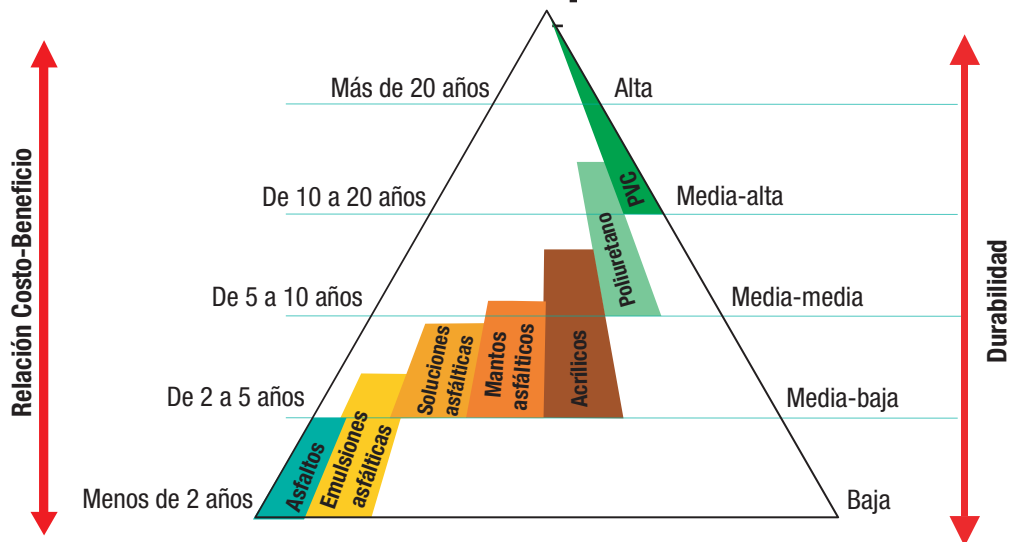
Relación Costo-Beneficio

Más de 20 años
De 10 a 20 años
De 5 a 10 años
De 2 a 5 años
Menos de 2 años

Asfaltos
Emulsiones asfálticas
Soluciones asfálticas
Mantos asfálticos
Acrílicos
Poliuretano
PVC

Alta
Media-alta
Media-media
Media-baja
Baja

Durabilidad